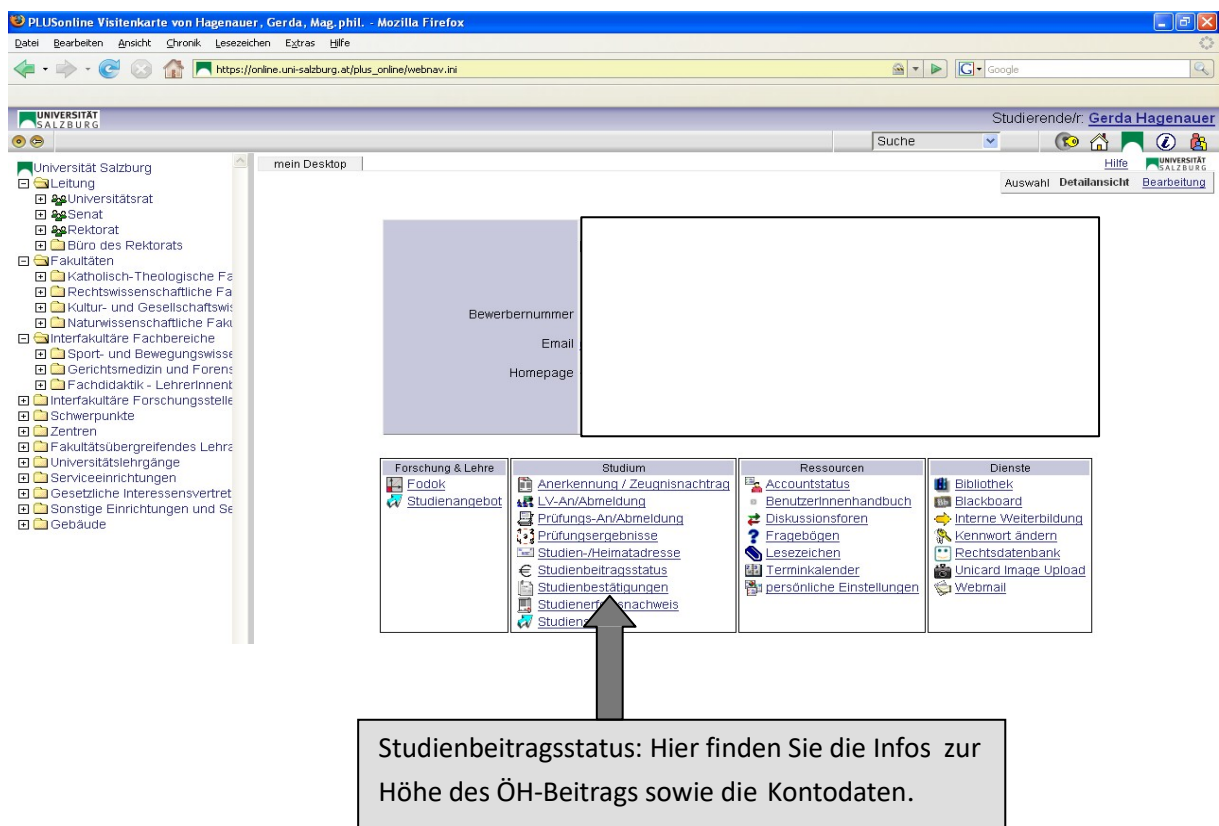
PLUSonline Visitenkarte von Hagenauer, Gerda, Mag.phil. - Mozilla Firefox

Datei Bearbeiten Ansicht Chronik Lesezeichen Extras Hilfe

https://online.uni-salzburg.at/plus_online/webnav.ini

Google

UNIVERSITÄT SALZBURG

Studierende/r: Gerda Hagenauer

Suche

Universität Salzburg
Leitung
Universitätsrat
Senat
Rektorat
Büro des Rektorats
Fakultäten
Katholisch-Theologische Fa
Rechtswissenschaftliche Fa
Kultur- und Gesellschaftswis
Naturwissenschaftliche Faku
Interfakultäre Fachbereiche
Sport- und Bewegungswisse
Gerichtsmedizin und Forens
Fachdidaktik - LehrerInnenb
Interfakultäre Forschungsstelle
Schwerpunkte
Zentren
Fakultätsübergreifendes Lehra
Universitätslehrgänge
Serviceeinrichtungen
Gesetzliche Interessensvertret
Sonstige Einrichtungen und Se
Gebäude

mein Desktop

Hilfe UNIVERSITÄT SALZBURG

Auswahl Detailansicht Bearbeitung

Bewerbernummer
Email
Homepage

| Forschung & Lehre | Studium | Ressourcen | Dienste |
|---|---|---|---|
| Fodok | Anerkennung / Zeugnisnachtrag | Accountstatus | Bibliothek |
| Studienangebot | LV-An/Abmeldung | BenutzerInnenhandbuch | Blackboard |
| | Prüfungs-An/Abmeldung | Diskussionsforen | Interne Weiterbildung |
| | Prüfungsergebnisse | Fragebögen | Kennwort ändern |
| | Studien-/Heimatadresse | Lesezeichen | Rechtsdatenbank |
| | Studienbeitragsstatus | Terminkalender | Unicard Image Upload |
| | Studienbestätigungen | persönliche Einstellungen | Webmail |
| | Studienerf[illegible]nachweis | | |
| | Studien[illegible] | | |

Studienbeitragsstatus: Hier finden Sie die Infos zur Höhe des ÖH-Beitrags sowie die Kontodaten.